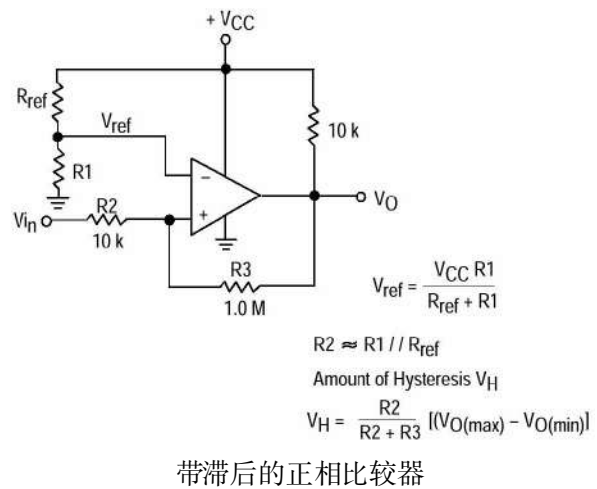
$+V_{CC}$

$R_{ref}$

$V_{ref}$

10 k

R1

−

+

$V_O$

$V_{in}$

R2

10 k

R3

1.0 M

$V_{ref} = \frac{V_{CC}\,R1}{R_{ref} + R1}$

$R2 \approx R1\,/\,/\,R_{ref}$

Amount of Hysteresis $V_H$

$V_H = \frac{R2}{R2 + R3}\,[(V_{O(max)} - V_{O(min)}]$

带滞后的正相比较器